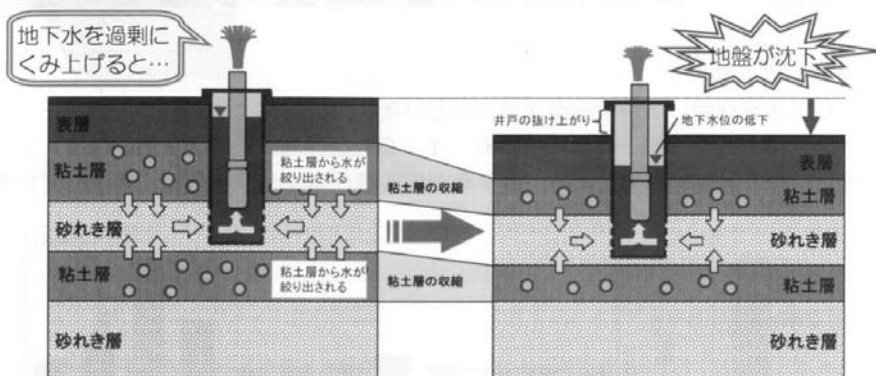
地下水を過剰にくみ上げると…

地盤が沈下

表層

粘土層

粘土層から水が絞り出される

粘土層の収縮

砂れき層

粘土層

粘土層から水が絞り出される

粘土層の収縮

砂れき層

井戸の抜け上がり

地下水位の低下

表層

粘土層

砂れき層

粘土層

砂れき層